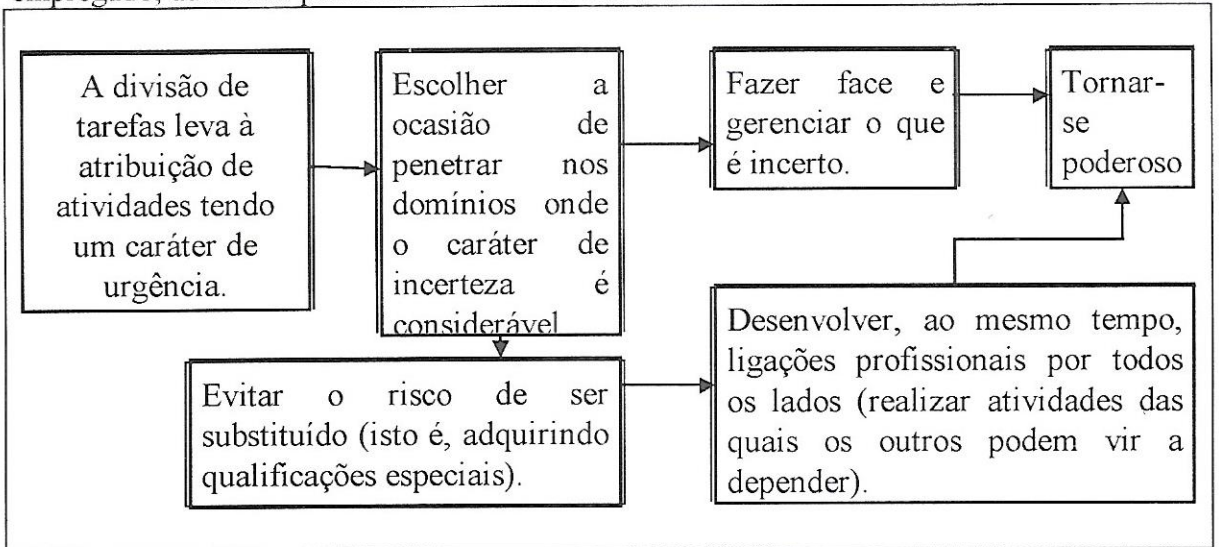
empregado, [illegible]

A divisão de tarefas leva à atribuição de atividades tendo um caráter de urgência.

Escolher a ocasião de penetrar nos domínios onde o caráter de incerteza é considerável

Fazer face e gerenciar o que é incerto.

Tornar-se poderoso

Evitar o risco de ser substituído (isto é, adquirindo qualificações especiais).

Desenvolver, ao mesmo tempo, ligações profissionais por todos os lados (realizar atividades das quais os outros podem vir a depender).